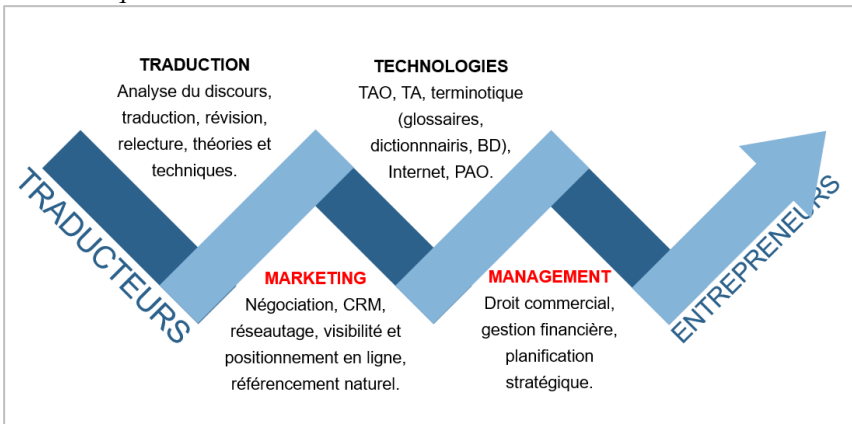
TRADUCTEURS

TRADUCTION
Analyse du discours, traduction, révision, relecture, théories et techniques.

MARKETING
Négociation, CRM, réseautage, visibilité et positionnement en ligne, référencement naturel.

TECHNOLOGIES
TAO, TA, terminotique (glossaires, dictionnnairis, BD), Internet, PAO.

MANAGEMENT
Droit commercial, gestion financière, planification stratégique.

ENTREPRENEURS